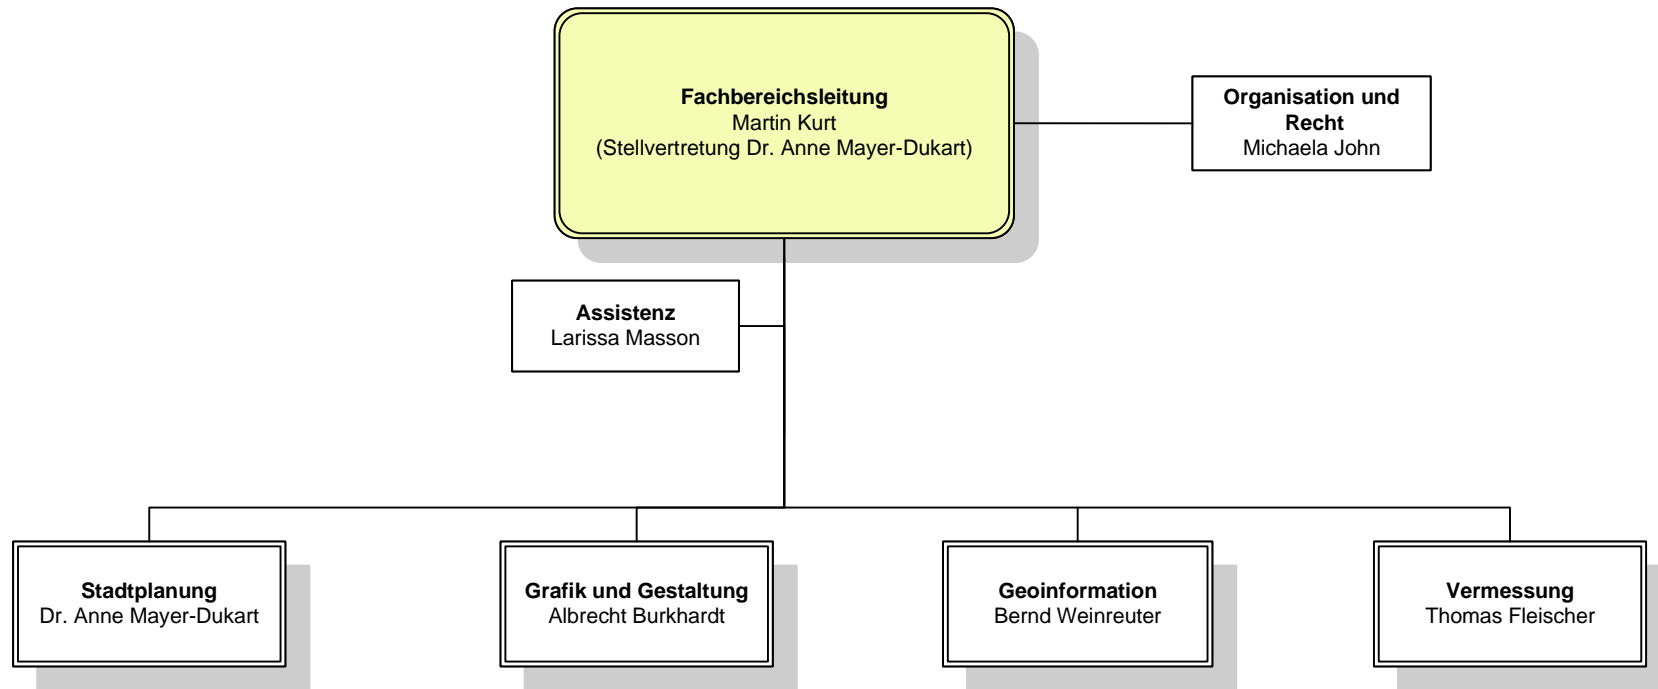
**Fachbereichsleitung**
Martin Kurt
(Stellvertretung Dr. Anne Mayer-Dukart)

**Organisation und Recht**
Michaela John

**Assistenz**
Larissa Masson

**Stadtplanung**
Dr. Anne Mayer-Dukart

**Grafik und Gestaltung**
Albrecht Burkhardt

**Geoinformation**
Bernd Weinreuter

**Vermessung**
Thomas Fleischer